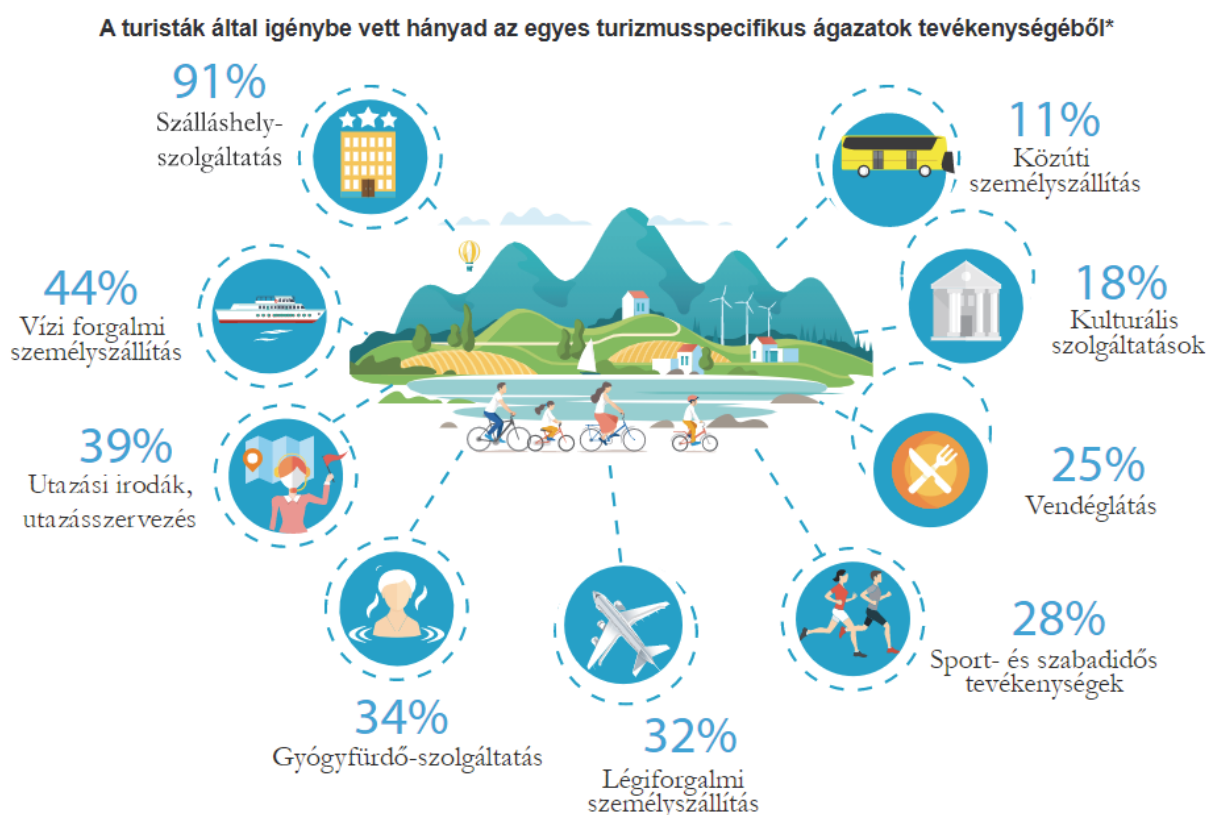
A turisták által igénybe vett hányad az egyes turizmusspecifikus ágazatok tevékenységéből*

91%
Szálláshely-szolgáltatás

11%
Közúti személyszállítás

44%
Vízi forgalmi személyszállítás

18%
Kulturális szolgáltatások

39%
Utazási irodák, utazásszervezés

25%
Vendéglátás

34%
Gyógyfürdő-szolgáltatás

32%
Légiforgalmi személyszállítás

28%
Sport- és szabadidős tevékenységek